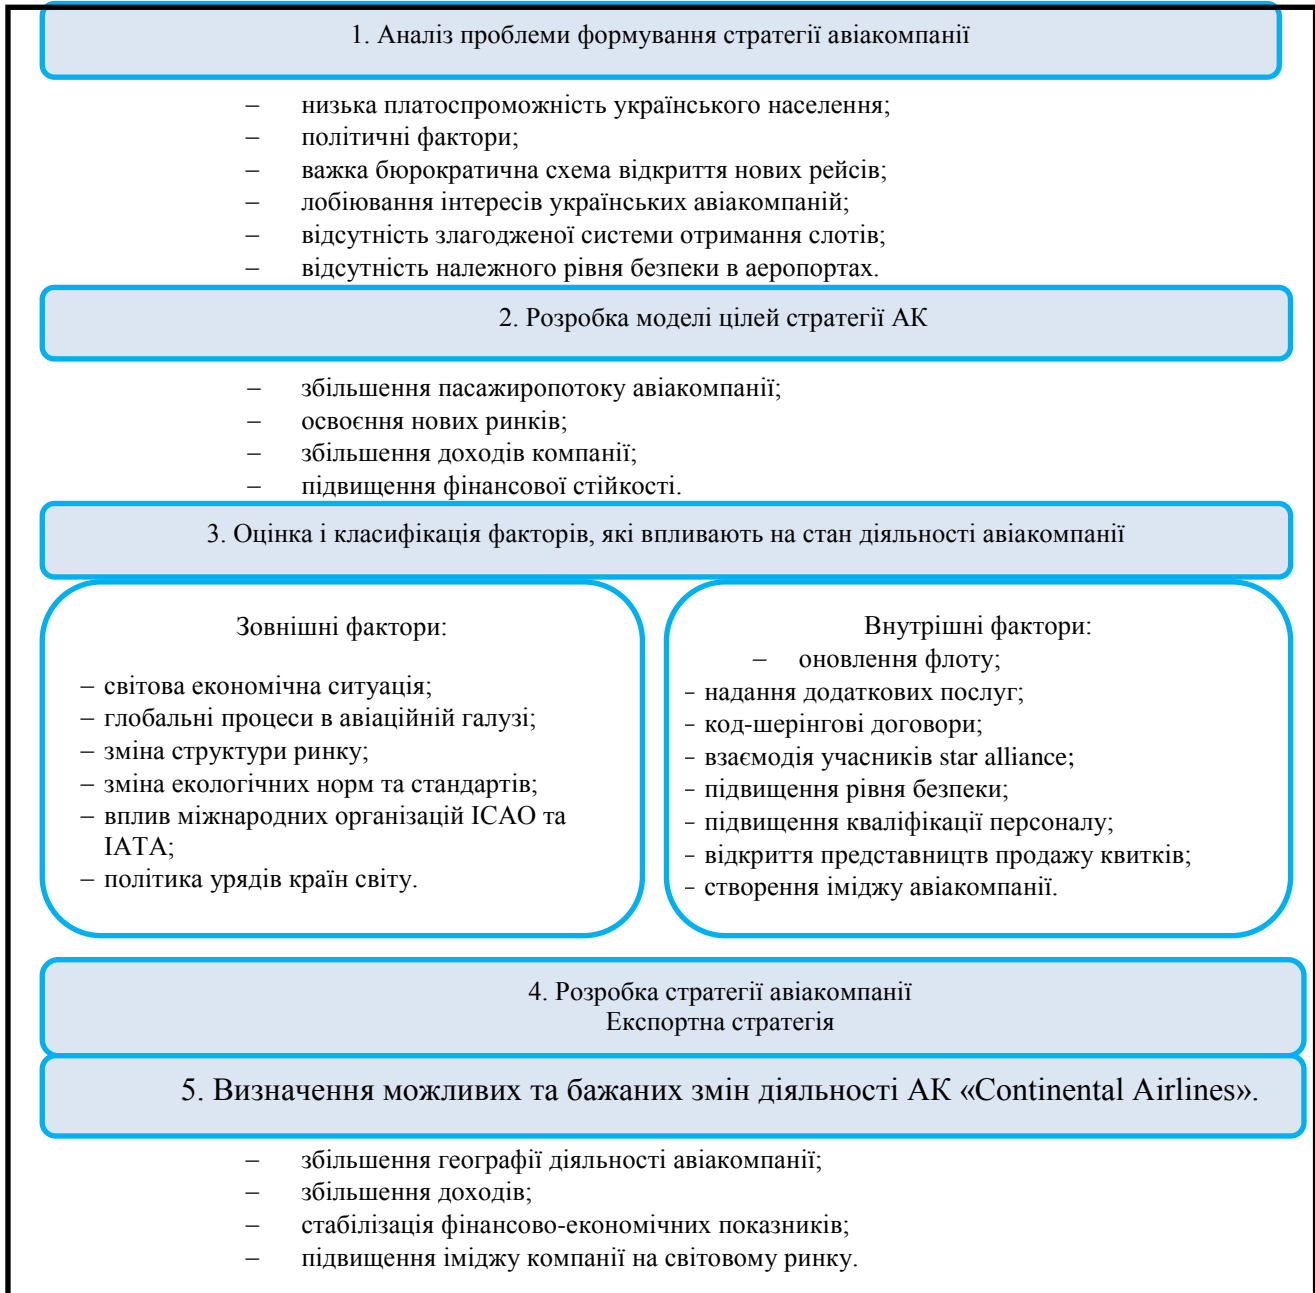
1. Аналіз проблеми формування стратегії авіакомпанії

– низька платоспроможність українського населення;
– політичні фактори;
– важка бюрократична схема відкриття нових рейсів;
– лобіювання інтересів українських авіакомпаній;
– відсутність злагодженої системи отримання слотів;
– відсутність належного рівня безпеки в аеропортах.

2. Розробка моделі цілей стратегії АК

– збільшення пасажиропотоку авіакомпанії;
– освоєння нових ринків;
– збільшення доходів компанії;
– підвищення фінансової стійкості.

3. Оцінка і класифікація факторів, які впливають на стан діяльності авіакомпанії

Зовнішні фактори:

– світова економічна ситуація;
– глобальні процеси в авіаційній галузі;
– зміна структури ринку;
– зміна екологічних норм та стандартів;
– вплив міжнародних організацій ICAO та IATA;
– політика урядів країн світу.

Внутрішні фактори:
– оновлення флоту;
- надання додаткових послуг;
- код-шерінгові договори;
- взаємодія учасників star alliance;
- підвищення рівня безпеки;
- підвищення кваліфікації персоналу;
- відкриття представництв продажу квитків;
- створення іміджу авіакомпанії.

4. Розробка стратегії авіакомпанії
Експортна стратегія

5. Визначення можливих та бажаних змін діяльності АК «Continental Airlines».

– збільшення географії діяльності авіакомпанії;
– збільшення доходів;
– стабілізація фінансово-економічних показників;
– підвищення іміджу компанії на світовому ринку.